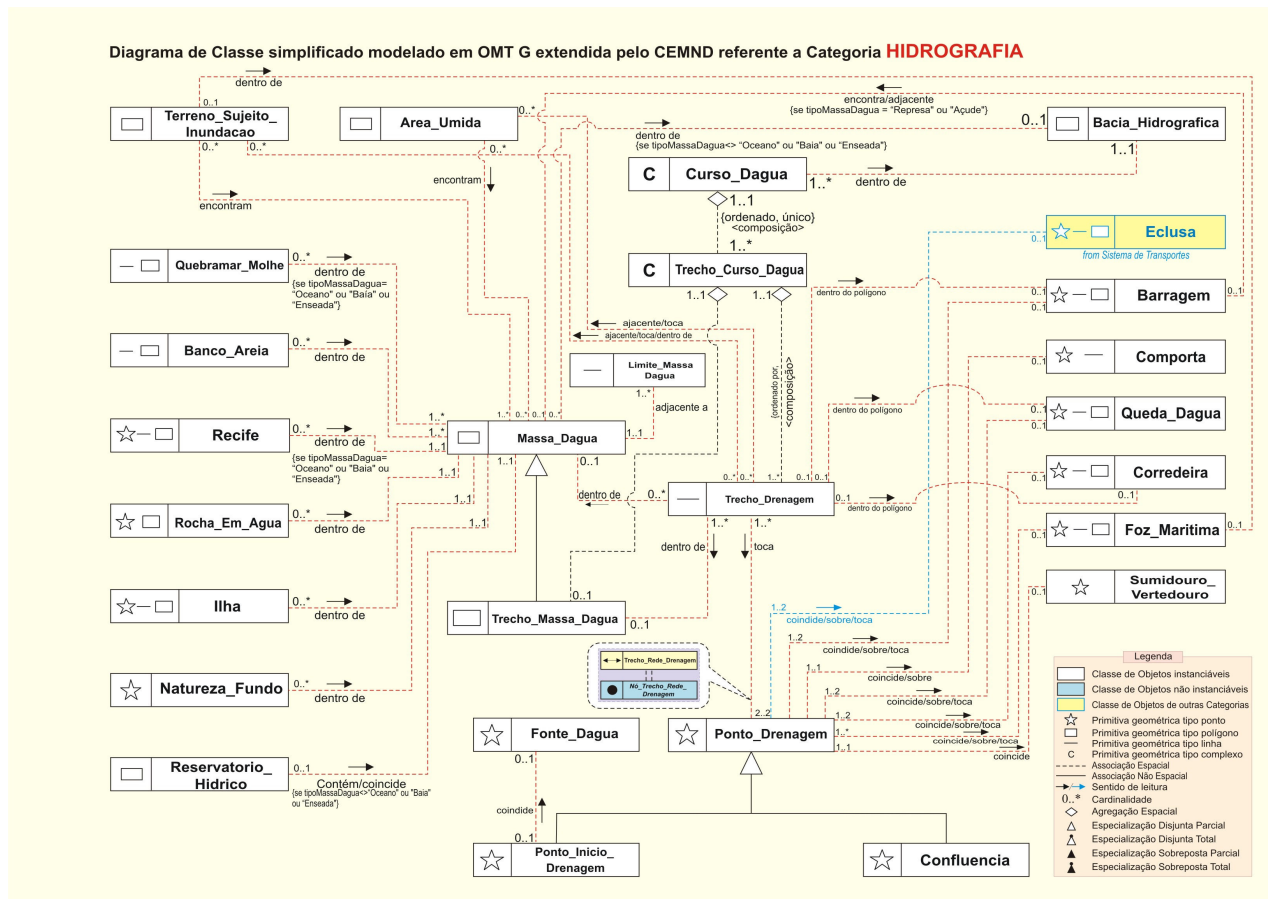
Diagrama de Classe simplificado modelado em OMT G extendida pelo CEMND referente a Categoria HIDROGRAFIA

dentro de
0..1
Terreno_Sujeito_Inundacao
0..* 0..*
encontram
Area_Umida
0..*
0..*
encontram
encontra/adjacente
{se tipoMassaDagua = "Represa" ou "Açude"}
dentro de
{se tipoMassaDagua<> "Oceano" ou "Baia" ou "Enseada"}
0..1
Bacia_Hidrografica
1..1
C Curso_Dagua
1..*
dentro de
1..1
{ordenado, único}
<composição>
1..*
C Trecho_Curso_Dagua
1..1 1..1
Eclusa
0..1
from Sistema de Transportes
Quebramar_Molhe
0..*
dentro de
{se tipoMassaDagua= "Oceano" ou "Baia" ou "Enseada"}
Banco_Areia
0..*
dentro de
ajacente/toca
ajacente/toca/dentro de
Limite_Massa Dagua
1..*
adjacente a
{ordenado por, único}
<composição>
dentro do polígono
0..1
Barragem
0..1
0..1
0..1
Comporta
dentro do polígono
0..1
Queda_Dagua
0..1
Recife
0..*
dentro de
{se tipoMassaDagua= "Oceano" ou "Baia" ou "Enseada"}
1..*
1..*
1..1
Massa_Dagua
1..* 0..* 0..1 0..*
1..1
1..1
0..1
dentro de
0..*
0..* 0..* 1..* 0..1 0..1
Trecho_Drenagem
0..1
dentro do polígono
Corredeira
0..1
Rocha_Em_Agua
0..*
dentro de
1..1
1..1
1..* 1..*
dentro de
toca
Foz_Maritima
0..1
0..1
Ilha
0..*
dentro de
Trecho_Massa_Dagua
0..1
0..1
Sumidouro_Vertedouro
0..1
1..2
coincide/sobre/toca
1..2
coincide/sobre/toca
1..1
coincide/sobre
1..2
coincide/sobre/toca
1..2
1..*
coincide/sobre/toca
1..1
coincide
Trecho_Rede_Drenagem
Nó_Trecho_Rede_Drenagem
Natureza_Fundo
0..*
dentro de
2..2
Fonte_Dagua
Ponto_Drenagem
0..1
coincide
0..1
Reservatorio_Hidrico
0..1
Contém/coincide
{se tipoMassaDagua<>"Oceano" ou "Baia" ou "Enseada"}
Ponto_Inicio_Drenagem
Confluencia

Legenda
Classe de Objetos instanciáveis
Classe de Objetos não instanciáveis
Classe de Objetos de outras Categorias
Primitiva geométrica tipo ponto
Primitiva geométrica tipo polígono
Primitiva geométrica tipo linha
C Primitiva geométrica tipo complexo
Associação Espacial
Associação Não Espacial
Sentido de leitura
0..* Cardinalidade
Agregação Espacial
Especialização Disjunta Parcial
Especialização Disjunta Total
Especialização Sobreposta Parcial
Especialização Sobreposta Total